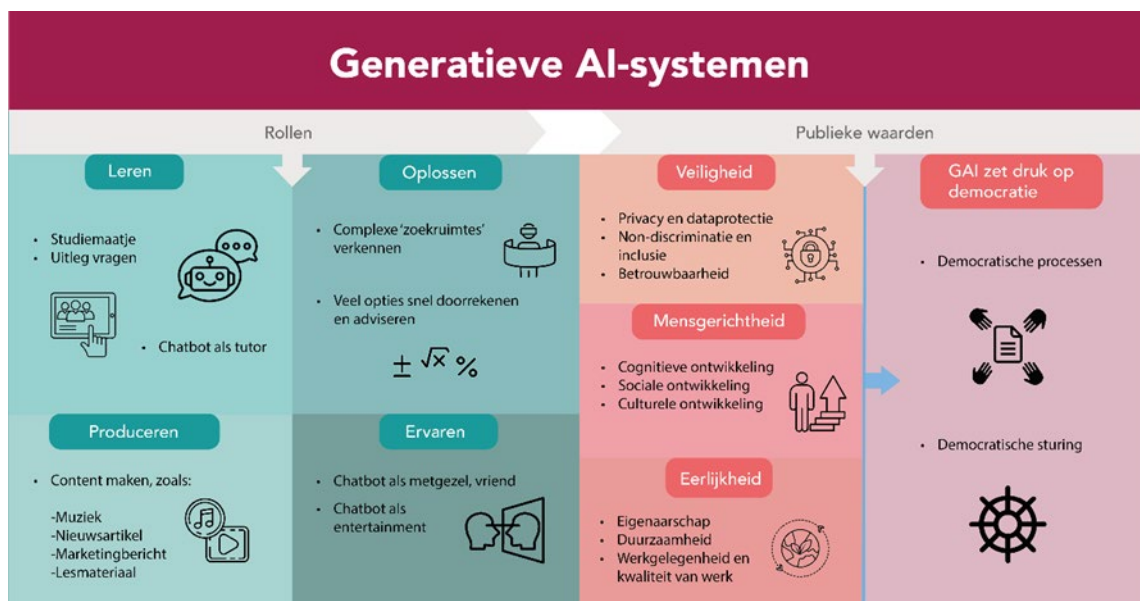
Generatieve AI-systemen

Rollen

Publieke waarden

Leren

- Studiemaatje
- Uitleg vragen

- Chatbot als tutor

Oplossen

- Complexe 'zoekruimtes' verkennen

- Veel opties snel doorrekenen en adviseren

$\pm \sqrt{x} \%$

Produceren

- Content maken, zoals:

-Muziek
-Nieuwsartikel
-Marketingbericht
-Lesmateriaal

Ervaren

- Chatbot als metgezel, vriend
- Chatbot als entertainment

Veiligheid

- Privacy en dataprotectie
- Non-discriminatie en inclusie
- Betrouwbaarheid

Mensgerichtheid

- Cognitieve ontwikkeling
- Sociale ontwikkeling
- Culturele ontwikkeling

Eerlijkheid

- Eigenaarschap
- Duurzaamheid
- Werkgelegenheid en kwaliteit van werk

GAI zet druk op democratie

- Democratische processen

- Democratische sturing